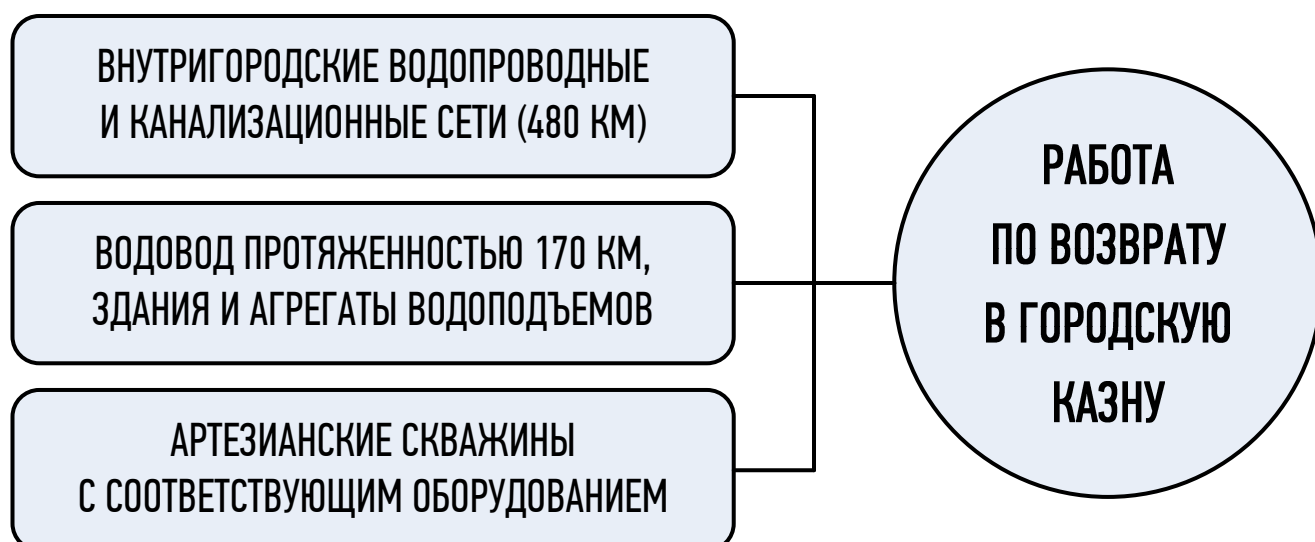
ВНУТРИГОРОДСКИЕ ВОДОПРОВОДНЫЕ И КАНАЛИЗАЦИОННЫЕ СЕТИ (480 КМ)

ВОДОВОД ПРОТЯЖЕННОСТЬЮ 170 КМ, ЗДАНИЯ И АГРЕГАТЫ ВОДОПОДЪЕМОВ

АРТЕЗИАНСКИЕ СКВАЖИНЫ С СООТВЕТСТВУЮЩИМ ОБОРУДОВАНИЕМ

РАБОТА ПО ВОЗВРАТУ В ГОРОДСКУЮ КАЗНУ